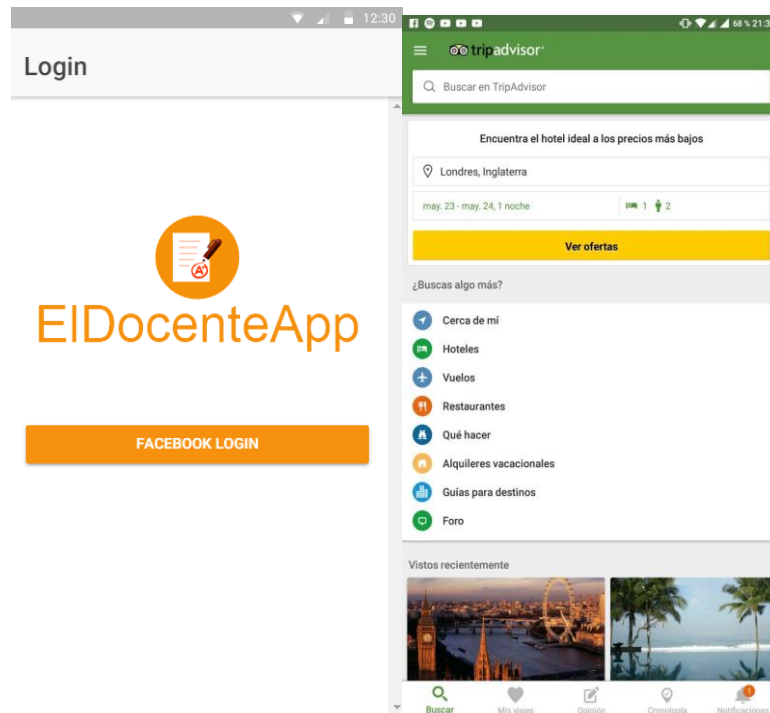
12:30

Login

ElDocenteApp

FACEBOOK LOGIN

68 % 21:3

tripadvisor

Buscar en TripAdvisor

Encuentra el hotel ideal a los precios más bajos

Londres, Inglaterra

may. 23 - may. 24, 1 noche

1 2

Ver ofertas

¿Buscas algo más?

Cerca de mí

Hoteles

Vuelos

Restaurantes

Qué hacer

Alquileres vacacionales

Guías para destinos

Foro

Vistos recientemente

Buscar

Mis viajes

Opinión

Cronología

1

Notificaciones